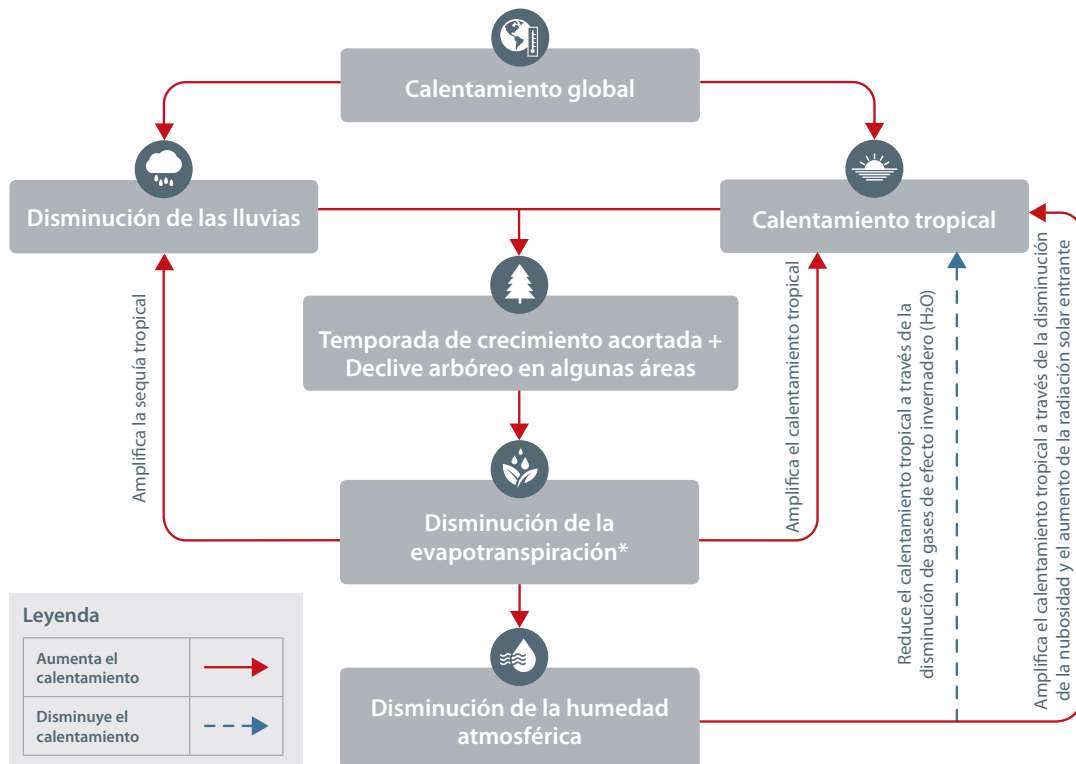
Calentamiento global

Disminución de las lluvias

Calentamiento tropical

Temporada de crecimiento acortada + Declive arbóreo en algunas áreas

Amplifica la sequía tropical

Amplifica el calentamiento tropical

Reduce el calentamiento tropical a través de la disminución de gases de efecto invernadero ($H_2O$)

Amplifica el calentamiento tropical a través de la disminución de la nubosidad y el aumento de la radiación solar entrante

Disminución de la evapotranspiración*

Leyenda

| Aumenta el calentamiento | |
|---|---|
| Disminuye el calentamiento | |

Disminución de la humedad atmosférica